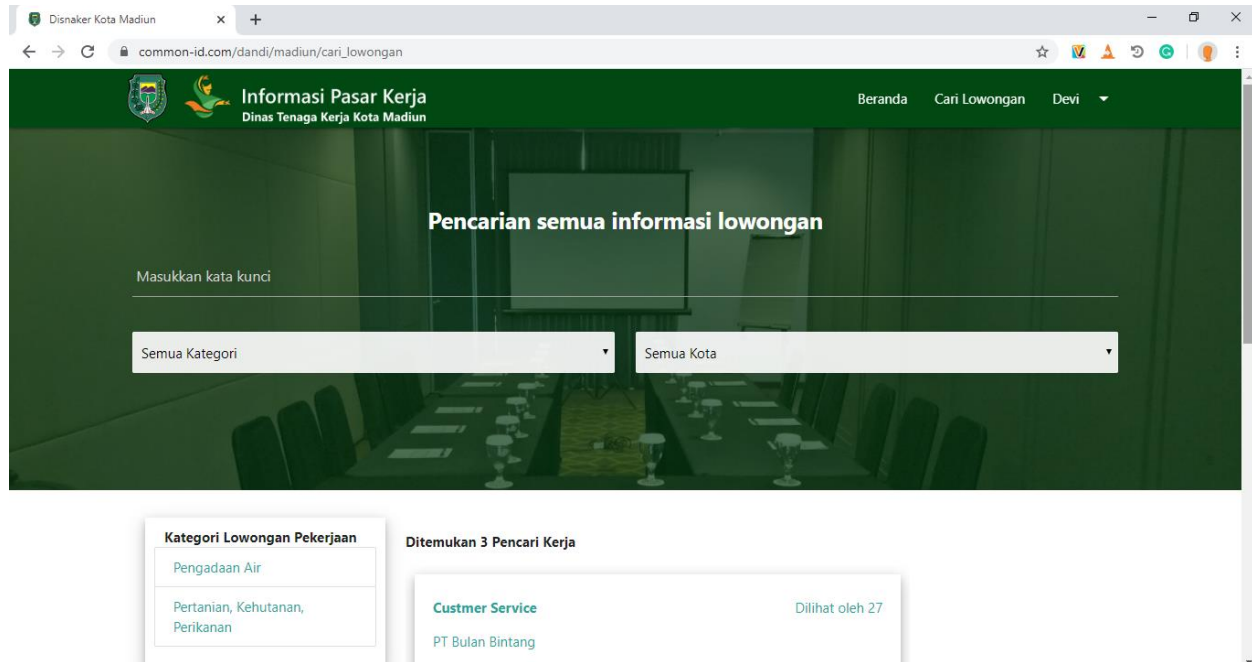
Disnaker Kota Madiun
common-id.com/dandi/madiun/cari_lowongan

Informasi Pasar Kerja
Dinas Tenaga Kerja Kota Madiun

Beranda Cari Lowongan Devi

Pencarian semua informasi lowongan

Masukkan kata kunci

Semua Kategori

Semua Kota

Kategori Lowongan Pekerjaan

Pengadaan Air

Pertanian, Kehutanan, Perikanan

Ditemukan 3 Pencari Kerja

Custmer Service

Dilihat oleh 27

PT Bulan Bintang